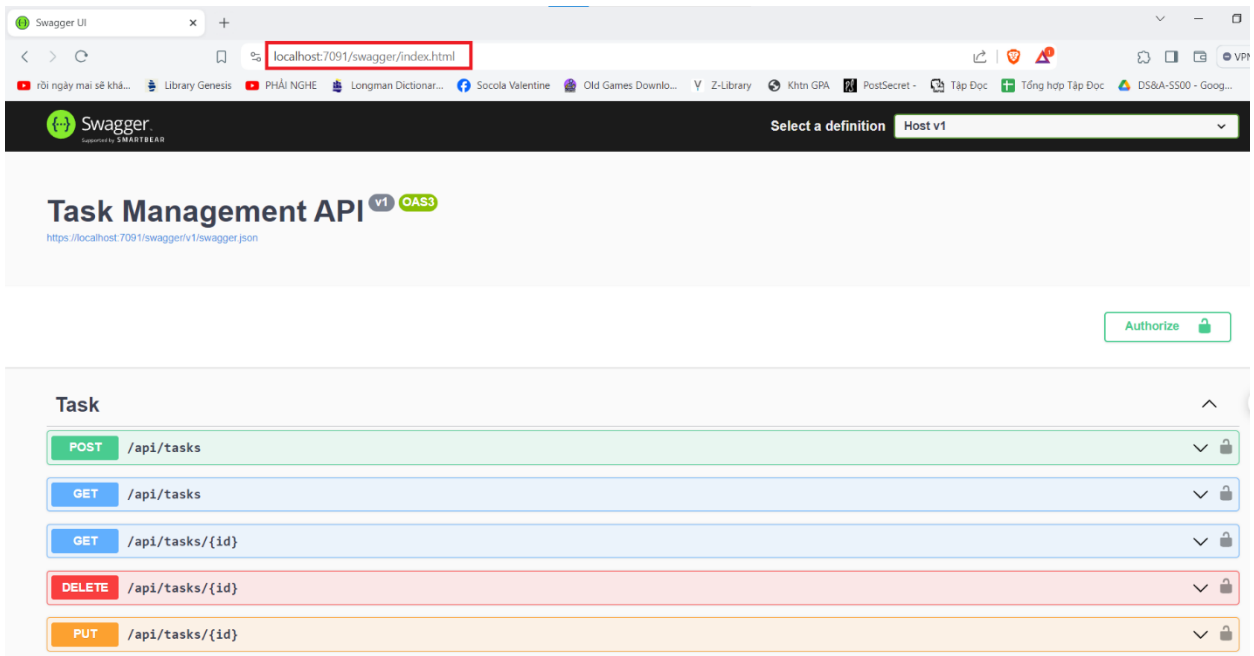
Swagger UI
localhost:7091/swagger/index.html
rồi ngày mai sẽ khá... Library Genesis PHẢI NGHE Longman Dictionar... Socola Valentine Old Games Downlo... Z-Library Khtn GPA PostSecret - Tập Đọc Tổng hợp Tập Đọc DS&A-SS00 - Goog...
VPN
Swagger
Supported by SMARTBEAR
Select a definition
Host v1
Task Management API
v1
OAS3
https://localhost:7091/swagger/v1/swagger.json
Authorize
Task
POST /api/tasks
GET /api/tasks
GET /api/tasks/{id}
DELETE /api/tasks/{id}
PUT /api/tasks/{id}